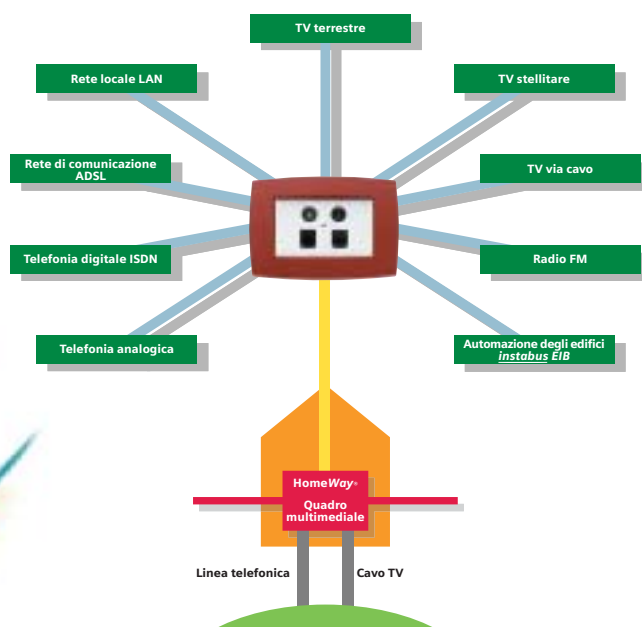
TV terrestre

Rete locale LAN

TV stellitare

Rete di comunicazione ADSL

TV via cavo

Telefonia digitale ISDN

Radio FM

Telefonia analogica

Automazione degli edifici *instabus EIB*

HomeWay®

Quadro multimediale

Linea telefonica

Cavo TV